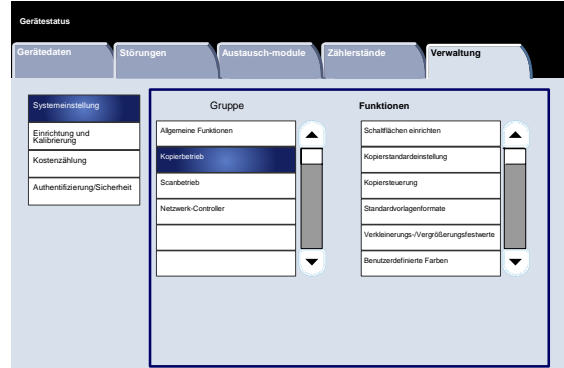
Gerätestatus

Gerätedaten

Störungen

Austausch-module

Zählerstände

Verwaltung

Systemeinstellung

Einrichtung und Kalibrierung

Kostenzählung

Authentifizierung/Sicherheit

Gruppe

Allgemeine Funktionen

Kopierbetrieb

Scanbetrieb

Netzwerk-Controller

Funktionen

Schaltflächen einrichten

Kopierstandardeinstellung

Kopiersteuerung

Standardvorlagenformate

Verkleinerungs-/Vergrößerungsfestwerte

Benutzerdefinierte Farben